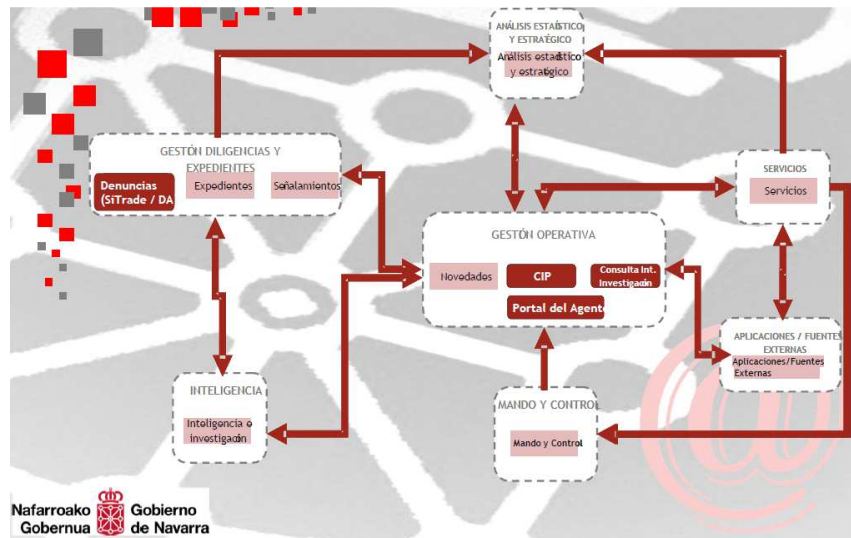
ANÁLISIS ESTADÍSTICO Y ESTRATÉGICO
Análisis estadístico y estratégico

GESTIÓN DILIGENCIAS Y EXPEDIENTES
Denuncias (SiTrade / DA
Expedientes
Señalamientos

SERVICIOS
Servicios

GESTIÓN OPERATIVA
Novedades
CIP
Consulta Int. Investigación
Portal del Agente

APLICACIONES / FUENTES EXTERNAS
Aplicaciones/Fuentes Externas

INTELIGENCIA
Inteligencia o investigación

MANDO Y CONTROL
Mando y Control

Nafarroako Gobernua
Gobierno de Navarra